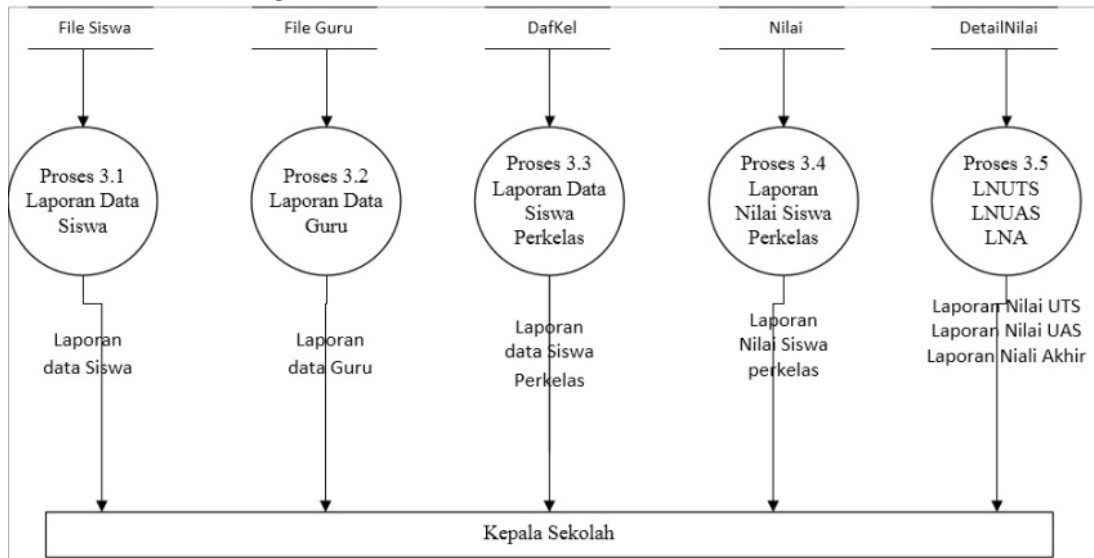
File Siswa

File Guru

DafKel

Nilai

DetailNilai

Proses 3.1 Laporan Data Siswa

Proses 3.2 Laporan Data Guru

Proses 3.3 Laporan Data Siswa Perkelas

Proses 3.4 Laporan Nilai Siswa Perkelas

Proses 3.5 LNUTS LNUAS LNA

Laporan data Siswa

Laporan data Guru

Laporan data Siswa Perkelas

Laporan Nilai Siswa perkelas

Laporan Nilai UTS
Laporan Nilai UAS
Laporan Niali Akhir

Kepala Sekolah